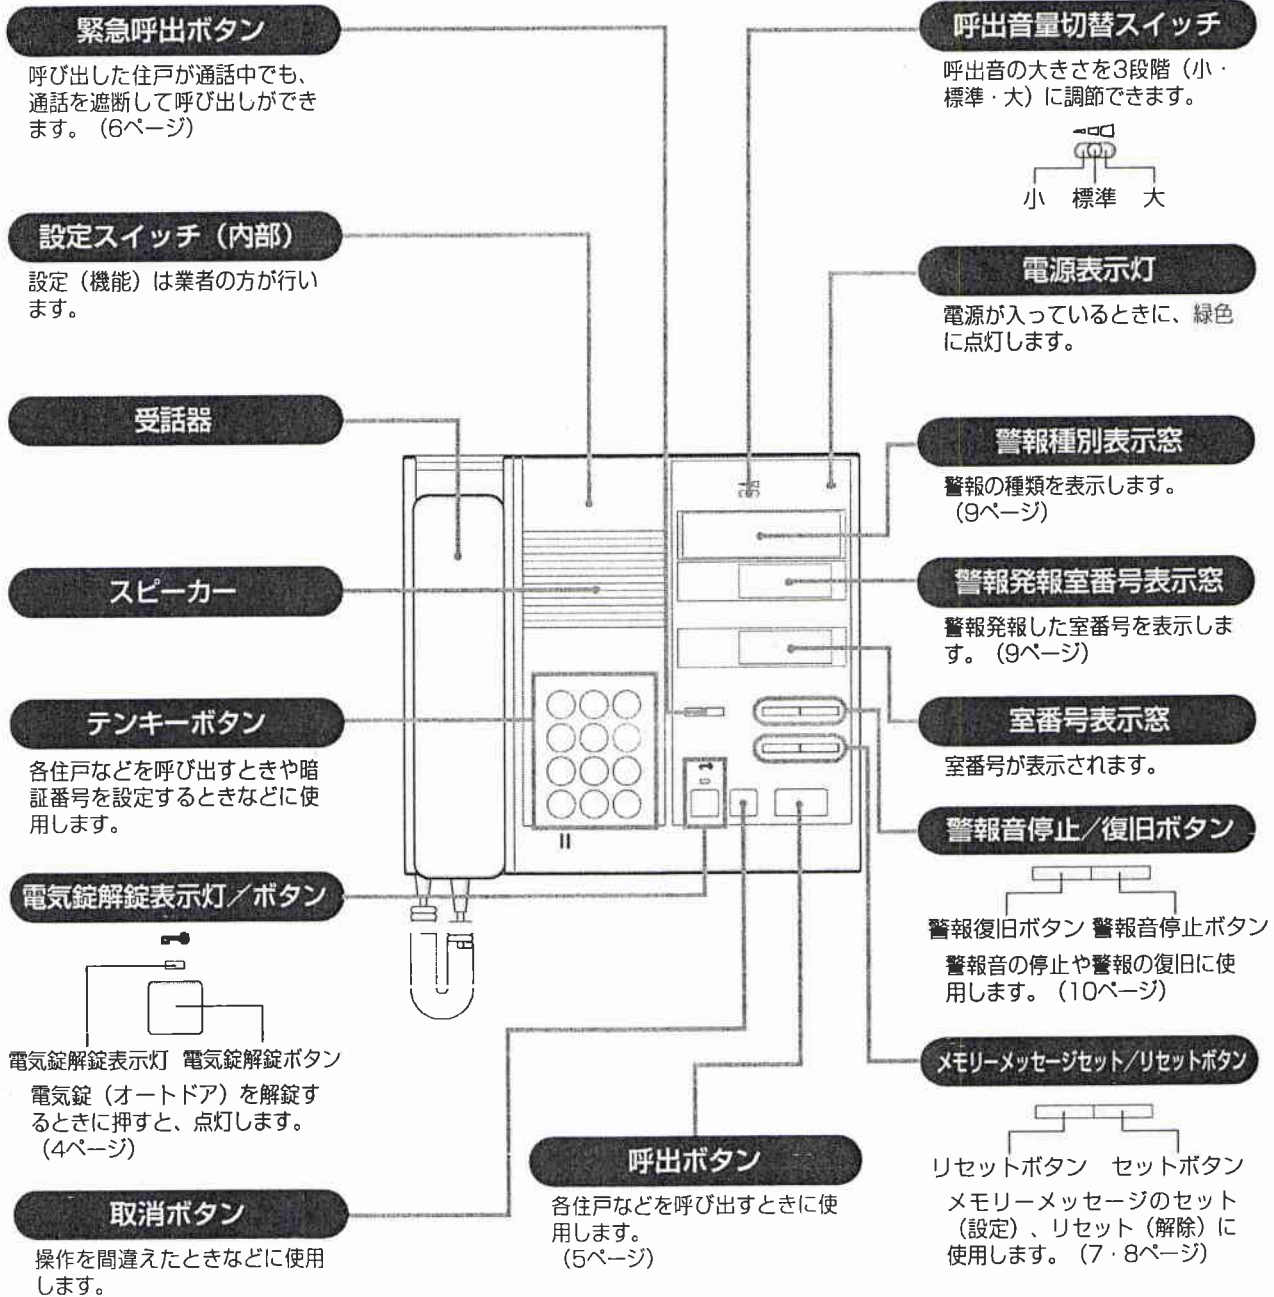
緊急呼出ボタン

呼び出した住戸が通話中でも、通話を遮断して呼び出しができます。（6ページ）

設定スイッチ（内部）

設定（機能）は業者の方が行います。

受話器

スピーカー

テンキーボタン

各住戸などを呼び出すときや暗証番号を設定するときなどに使用します。

電気錠解錠表示灯／ボタン

電気錠解錠表示灯　電気錠解錠ボタン

電気錠（オートドア）を解錠するときに押すと、点灯します。（4ページ）

取消ボタン

操作を間違えたときなどに使用します。

呼出ボタン

各住戸などを呼び出すときに使用します。（5ページ）

呼出音量切替スイッチ

呼出音の大きさを3段階（小・標準・大）に調節できます。

小　標準　大

電源表示灯

電源が入っているときに、緑色に点灯します。

警報種別表示窓

警報の種類を表示します。（9ページ）

警報発報室番号表示窓

警報発報した室番号を表示します。（9ページ）

室番号表示窓

室番号が表示されます。

警報音停止／復旧ボタン

警報復旧ボタン　警報音停止ボタン

警報音の停止や警報の復旧に使用します。（10ページ）

メモリーメッセージセット／リセットボタン

リセットボタン　セットボタン

メモリーメッセージのセット（設定）、リセット（解除）に使用します。（7・8ページ）